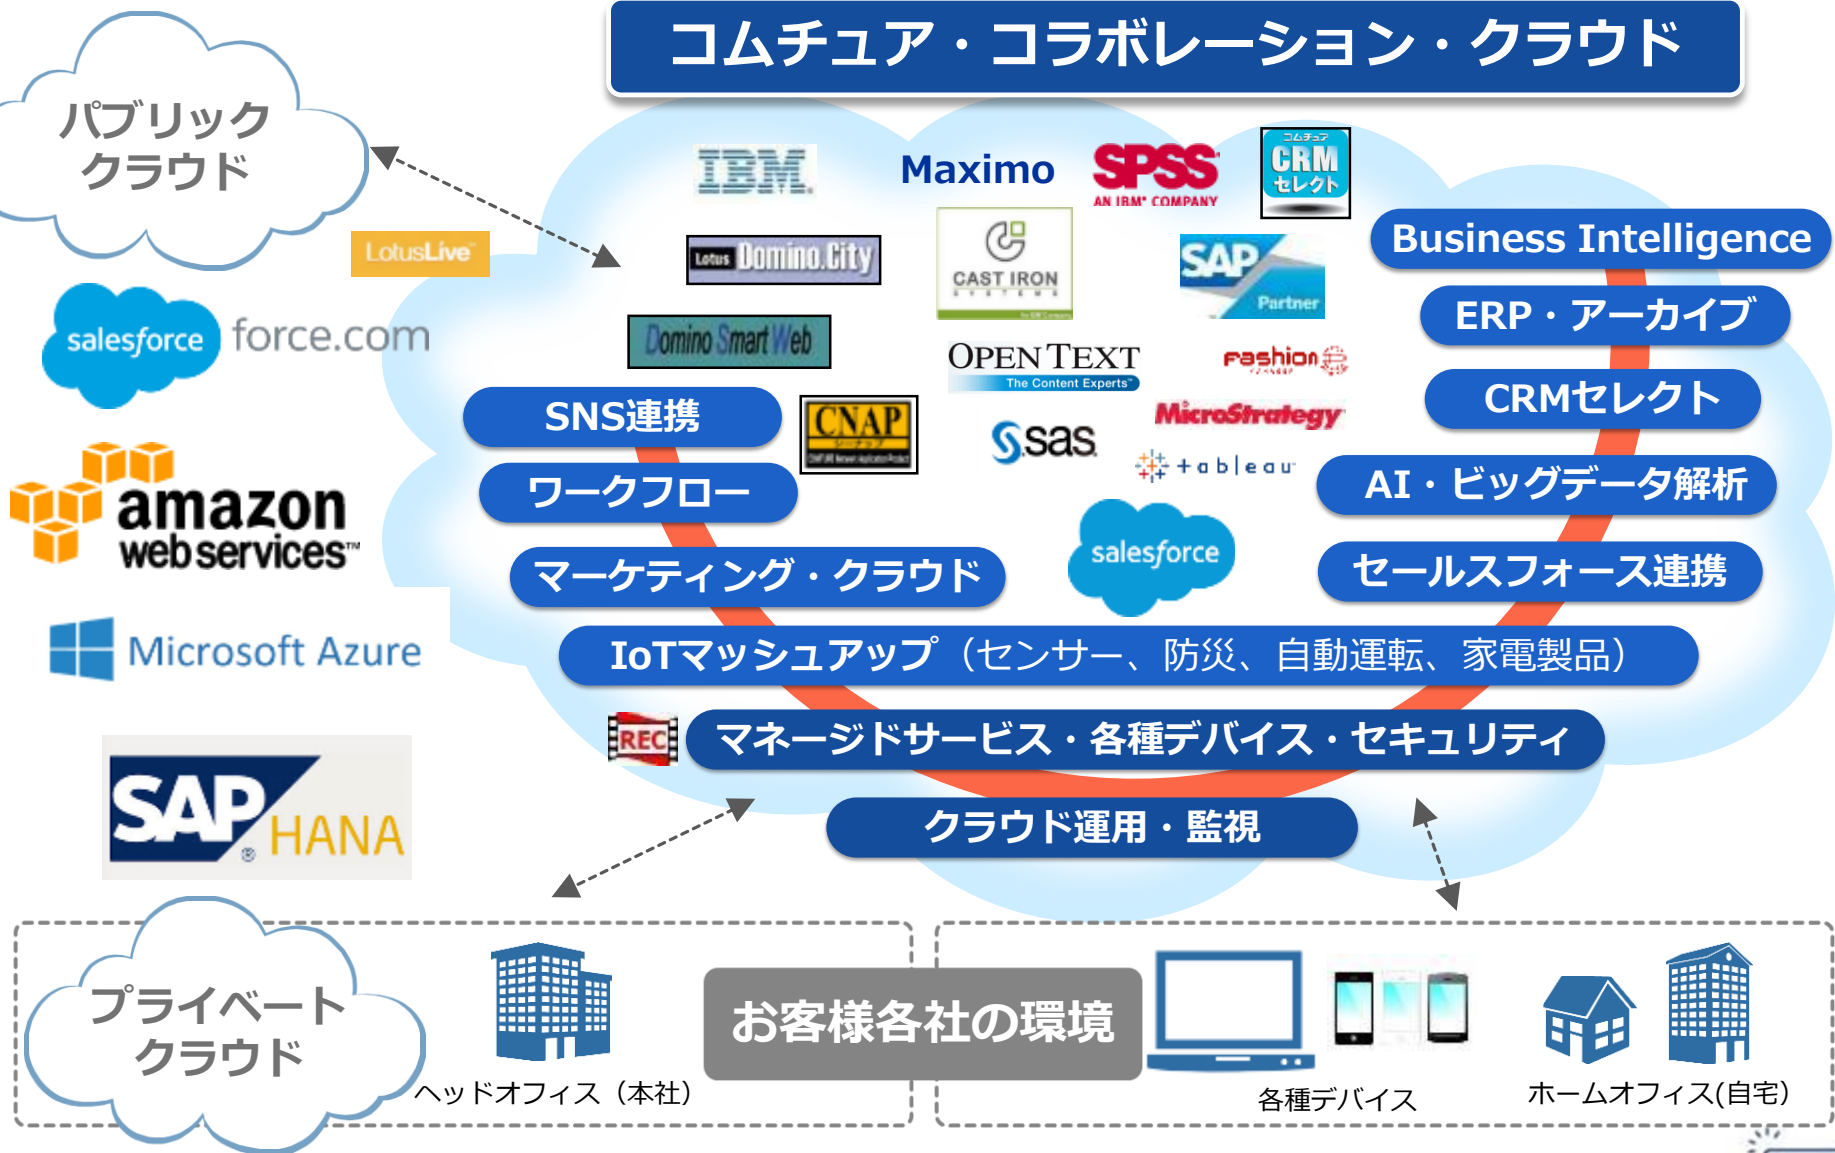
コムチュア・コラボレーション・クラウド

パブリッククラウド

LotusLive

salesforce force.com

amazon web services

Microsoft Azure

SAP HANA

IBM

Maximo

SPSS AN IBM COMPANY

コムチュア CRM セレクト

Lotus Domino.City

CAST IRON

SAP Partner

Domino Smart Web

OPEN TEXT The Content Experts

fashion

CNAP

sas

MicroStrategy

tableau

salesforce

Business Intelligence

ERP・アーカイブ

CRMセレクト

AI・ビッグデータ解析

セールスフォース連携

SNS連携

ワークフロー

マーケティング・クラウド

IoTマッシュアップ（センサー、防災、自動運転、家電製品）

REC

マネージドサービス・各種デバイス・セキュリティ

クラウド運用・監視

プライベートクラウド

ヘッドオフィス（本社）

お客様各社の環境

各種デバイス

ホームオフィス(自宅)